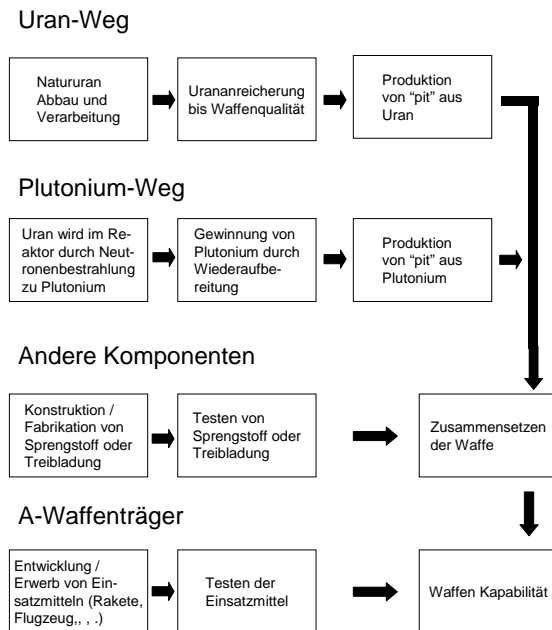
Uran-Weg

Natururan Abbau und Verarbeitung

Urananreicherung bis Waffenqualität

Produktion von "pit" aus Uran

Plutonium-Weg

Uran wird im Reaktor durch Neutronenbestrahlung zu Plutonium

Gewinnung von Plutonium durch Wiederaufbereitung

Produktion von "pit" aus Plutonium

Andere Komponenten

Konstruktion / Fabrikation von Sprengstoff oder Treibladung

Testen von Sprengstoff oder Treibladung

Zusammensetzen der Waffe

A-Waffenträger

Entwicklung / Erwerb von Einsatzmitteln (Rakete, Flugzeug,, , .)

Testen der Einsatzmittel

Waffen Kapabilität